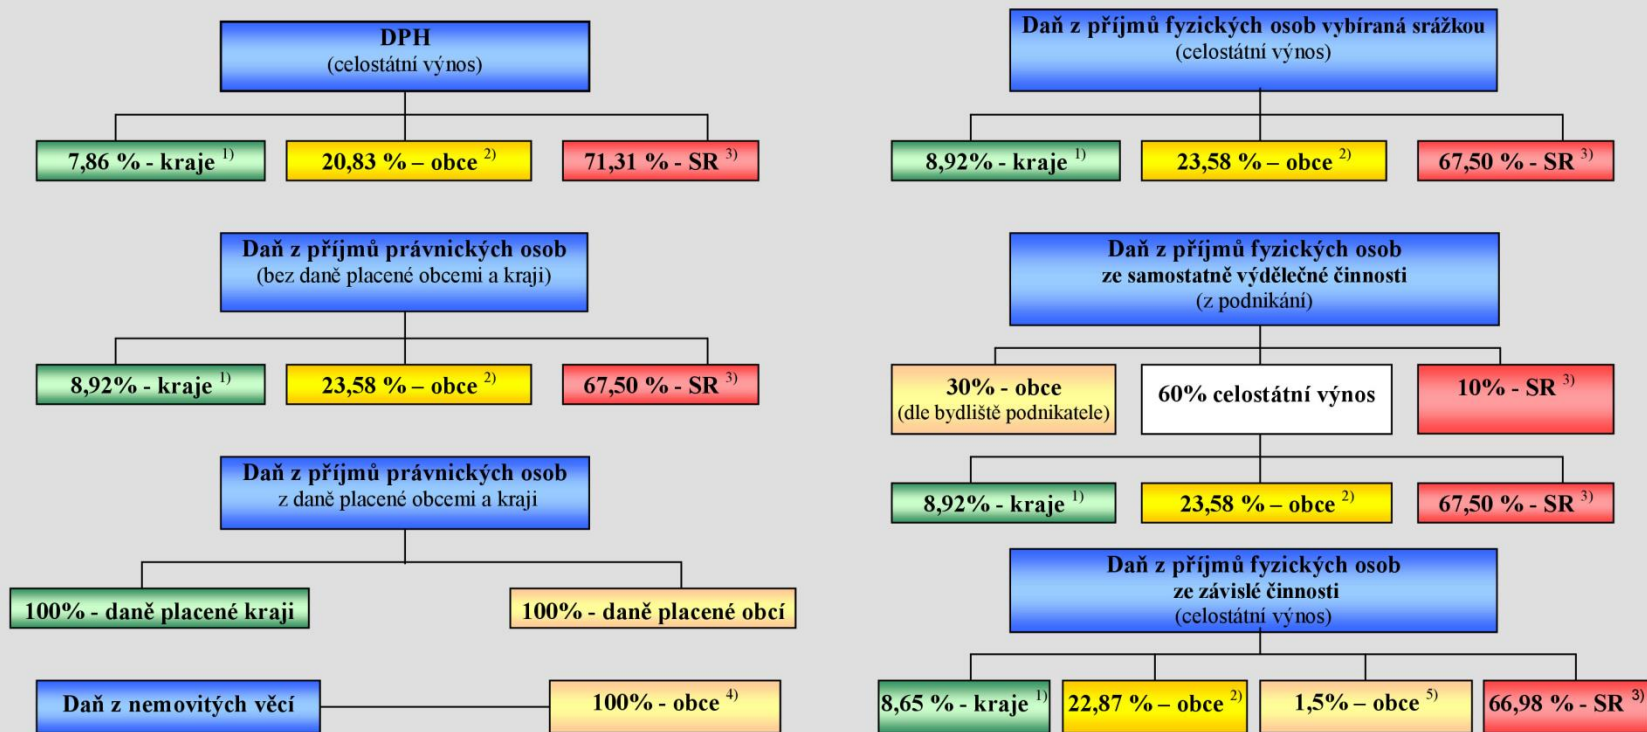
DPH
(celostátní výnos)

7,86 % - kraje $^{1)}$

20,83 % – obce $^{2)}$

71,31 % - SR $^{3)}$

Daň z příjmů právnických osob
(bez daně placené obcemi a kraji)

8,92% - kraje $^{1)}$

23,58 % – obce $^{2)}$

67,50 % - SR $^{3)}$

Daň z příjmů právnických osob
z daně placené obcemi a kraji

100% - daně placené kraji

100% - daně placené obcí

Daň z nemovitých věcí

100% - obce $^{4)}$

Daň z příjmů fyzických osob vybíraná srážkou
(celostátní výnos)

8,92% - kraje $^{1)}$

23,58 % – obce $^{2)}$

67,50 % - SR $^{3)}$

Daň z příjmů fyzických osob
ze samostatně výdělečné činnosti
(z podnikání)

30% - obce
(dle bydliště podnikatele)

60% celostátní výnos

10% - SR $^{3)}$

8,92% - kraje $^{1)}$

23,58 % – obce $^{2)}$

67,50 % - SR $^{3)}$

Daň z příjmů fyzických osob
ze závislé činnosti
(celostátní výnos)

8,65 % - kraje $^{1)}$

22,87 % – obce $^{2)}$

1,5% – obce $^{5)}$

66,98 % - SR $^{3)}$